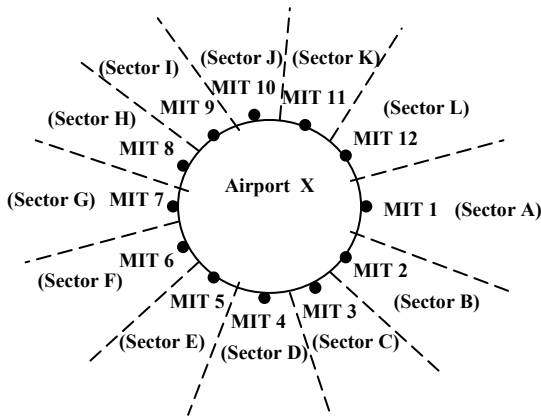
(Sector J)
(Sector K)
(Sector I)
MIT 10
MIT 11
MIT 9
(Sector L)
(Sector H)
MIT 12
MIT 8
Airport X
(Sector G)
MIT 7
MIT 1
(Sector A)
MIT 6
MIT 2
(Sector F)
MIT 5
MIT 3
(Sector B)
MIT 4
(Sector E)
(Sector D)
(Sector C)